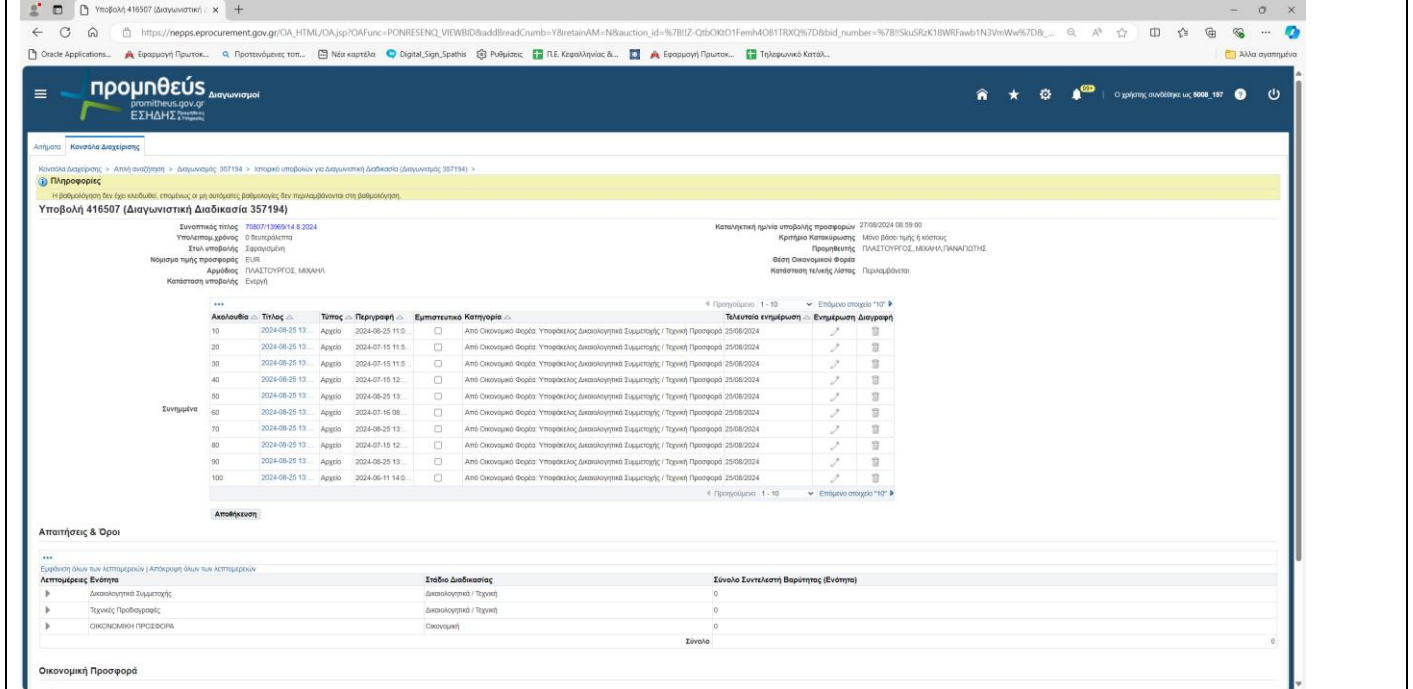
Υποβολή 416507 (Διαγωνιστική Δ ×

https://nepps.eprocurement.gov.gr/OA_HTML/OA.jsp?OAFunc=PONRESENQ_VIEWBID&addBreadCrumb=Y&retainAM=N&auction_id=%7B!!Z-QtbOKtO1Femh4O81TRXQ%7D&bid_number=%7B!!SkuSRzK18WRFawb1N3VmWw%7D&...

Oracle Applications... Εφαρμογή Πρωτοκ... Προτεινόμενες τοπ... Νέα καρτέλα Digital_Sign_Spathis Ρυθμίσεις Π.Ε. Κεφαλληνίας &... Εφαρμογή Πρωτοκ... Τηλεφωνικό Κατάλ... Άλλα αγαπημένα

προμηθεύς promitheus.gov.gr ΕΣΗΔΗΣ Διαγωνισμοί

99+ Ο χρήστης συνδέθηκε ως 5008_197

Αιτήματα Κονσόλα Διαχείρισης

Κονσόλα Διαχείρισης > Απλή αναζήτηση > Διαγωνισμός: 357194 > Ιστορικό υποβολών για Διαγωνιστική Διαδικασία (Διαγωνισμός 357194) >

Πληροφορίες
Η βαθμολόγηση δεν έχει κλειδωθεί, επομένως οι μη αυτόματες βαθμολογίες δεν περιλαμβάνονται στη βαθμολόγηση.

Υποβολή 416507 (Διαγωνιστική Διαδικασία 357194)

Συνοπτικός τίτλος 70807/13969/14.8.2024
Υπολειπομ.χρόνος 0 δευτερόλεπτα
Στυλ υποβολής Σφραγισμένη
Νόμισμα τιμής προσφοράς EUR
Αρμόδιος ΠΛΑΣΤΟΥΡΓΟΣ, ΜΙΧΑΗΛ
Κατάσταση υποβολής Ενεργή

Καταληκτική ημ/νία υποβολής προσφορών 27/08/2024 08:59:00
Κριτήριο Κατακύρωσης Μόνο βάσει τιμής ή κόστους
Προμηθευτής ΠΛΑΣΤΟΥΡΓΟΣ, ΜΙΧΑΗΛ ΠΑΝΑΓΙΩΤΗΣ
Θέση Οικονομικού Φορέα
Κατάσταση τελικής Λίστας Περιλαμβάνεται

Συνημμένα

Προηγούμενο 1 - 10 Επόμενο στοιχείο "10"

| Ακολουθία | Τίτλος | Τύπος | Περιγραφή | Εμπιστευτικό | Κατηγορία | Τελευταία ενημέρωση | Ενημέρωση | Διαγραφή |
|---|---|---|---|---|---|---|---|---|
| 10 | 2024-08-25 13:... | Αρχείο | 2024-08-25 11:0... | | Από Οικονομικό Φορέα: Υποφάκελος Δικαιολογητικά Συμμετοχής / Τεχνική Προσφορά | 25/08/2024 | | |
| 20 | 2024-08-25 13:... | Αρχείο | 2024-07-15 11:5... | | Από Οικονομικό Φορέα: Υποφάκελος Δικαιολογητικά Συμμετοχής / Τεχνική Προσφορά | 25/08/2024 | | |
| 30 | 2024-08-25 13:... | Αρχείο | 2024-07-15 11:5... | | Από Οικονομικό Φορέα: Υποφάκελος Δικαιολογητικά Συμμετοχής / Τεχνική Προσφορά | 25/08/2024 | | |
| 40 | 2024-08-25 13:... | Αρχείο | 2024-07-15 12:... | | Από Οικονομικό Φορέα: Υποφάκελος Δικαιολογητικά Συμμετοχής / Τεχνική Προσφορά | 25/08/2024 | | |
| 50 | 2024-08-25 13:... | Αρχείο | 2024-08-25 13:... | | Από Οικονομικό Φορέα: Υποφάκελος Δικαιολογητικά Συμμετοχής / Τεχνική Προσφορά | 25/08/2024 | | |
| 60 | 2024-08-25 13:... | Αρχείο | 2024-07-16 08:... | | Από Οικονομικό Φορέα: Υποφάκελος Δικαιολογητικά Συμμετοχής / Τεχνική Προσφορά | 25/08/2024 | | |
| 70 | 2024-08-25 13:... | Αρχείο | 2024-08-25 13:... | | Από Οικονομικό Φορέα: Υποφάκελος Δικαιολογητικά Συμμετοχής / Τεχνική Προσφορά | 25/08/2024 | | |
| 80 | 2024-08-25 13:... | Αρχείο | 2024-07-15 12:... | | Από Οικονομικό Φορέα: Υποφάκελος Δικαιολογητικά Συμμετοχής / Τεχνική Προσφορά | 25/08/2024 | | |
| 90 | 2024-08-25 13:... | Αρχείο | 2024-08-25 13:... | | Από Οικονομικό Φορέα: Υποφάκελος Δικαιολογητικά Συμμετοχής / Τεχνική Προσφορά | 25/08/2024 | | |
| 100 | 2024-08-25 13:... | Αρχείο | 2024-06-11 14:0... | | Από Οικονομικό Φορέα: Υποφάκελος Δικαιολογητικά Συμμετοχής / Τεχνική Προσφορά | 25/08/2024 | | |

Προηγούμενο 1 - 10 Επόμενο στοιχείο "10"

Αποθήκευση

Απαιτήσεις & Όροι

Εμφάνιση όλων των λεπτομερειών | Απόκρυψη όλων των λεπτομερειών

| Λεπτομέρειες | Ενότητα | Στάδιο Διαδικασίας | Σύνολο Συντελεστή Βαρύτητας (Ενότητα) |
|---|---|---|---|
| | Δικαιολογητικά Συμμετοχής | Δικαιολογητικά / Τεχνική | 0 |
| | Τεχνικές Προδιαγραφές | Δικαιολογητικά / Τεχνική | 0 |
| | ΟΙΚΟΝΟΜΙΚΗ ΠΡΟΣΦΟΡΑ | Οικονομική | 0 |
| | | Σύνολο | 0 |

Οικονομική Προσφορά